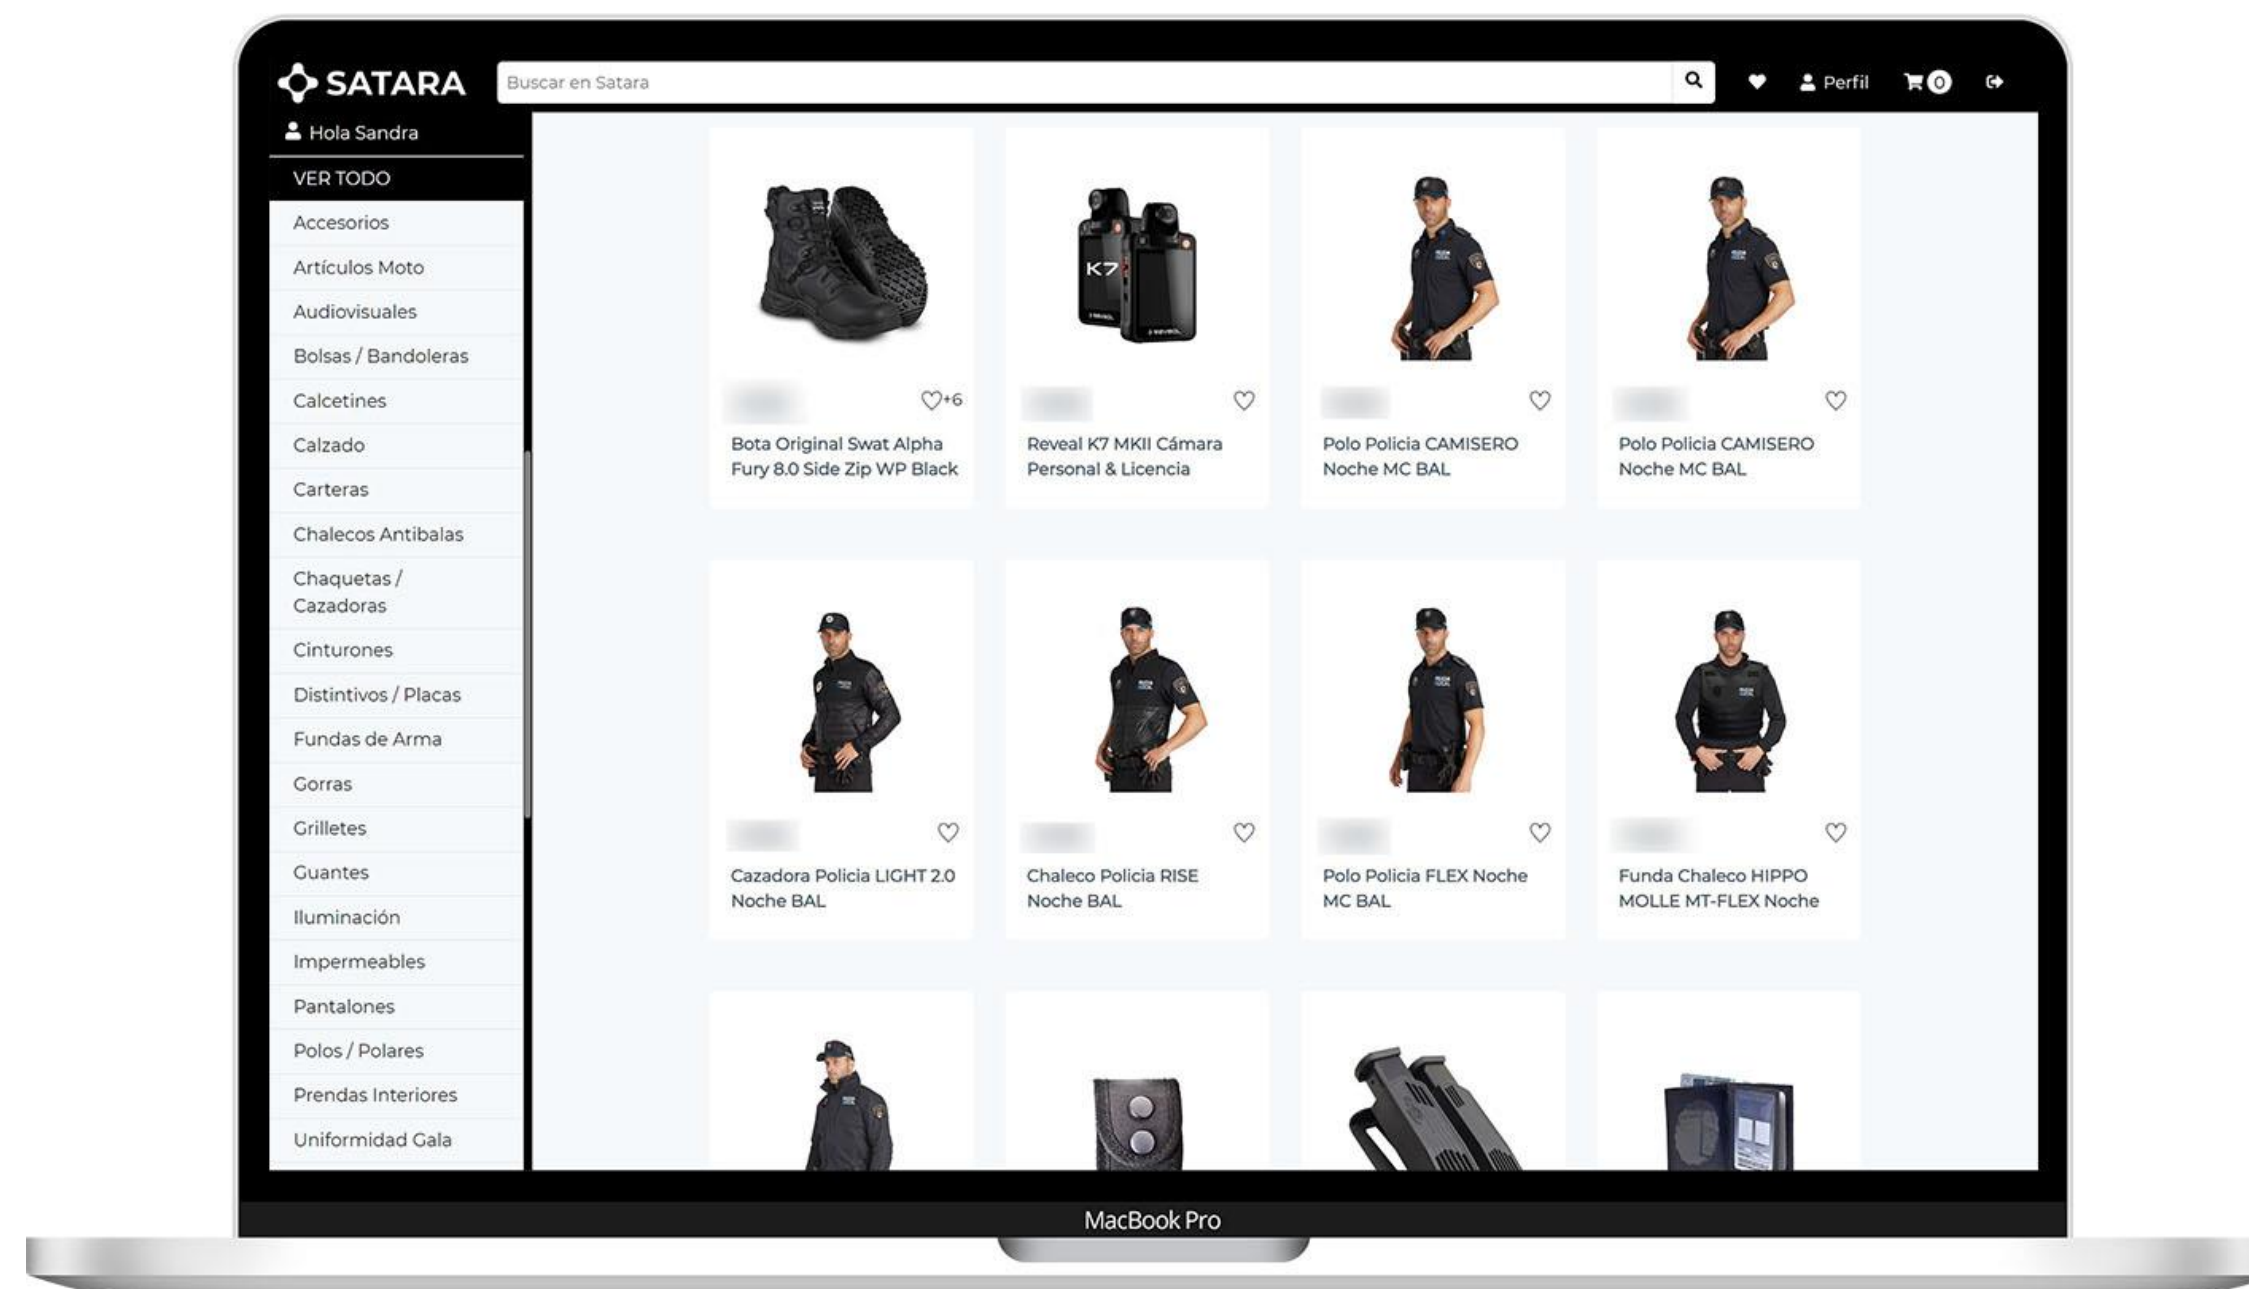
SATARA

Buscar en Satara

Perfil

0

Hola Sandra

VER TODO

Accesorios

Artículos Moto

Audiovisuales

Bolsas / Bandoleras

Calcetines

Calzado

Carteras

Chalecos Antibalas

Chaquetas / Cazadoras

Cinturones

Distintivos / Placas

Fundas de Arma

Gorras

Grilletes

Guantes

Iluminación

Impermeables

Pantalones

Polos / Polares

Prendas Interiores

Uniformidad Gala

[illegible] +6

Bota Original Swat Alpha Fury 8.0 Side Zip WP Black

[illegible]

K7

Reveal K7 MKII Cámara Personal & Licencia

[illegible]

Polo Policia CAMISERO Noche MC BAL

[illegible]

Polo Policia CAMISERO Noche MC BAL

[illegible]

Cazadora Policia LIGHT 2.0 Noche BAL

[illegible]

Chaleco Policia RISE Noche BAL

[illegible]

Polo Policia FLEX Noche MC BAL

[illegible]

Funda Chaleco HIPPO MOLLE MT-FLEX Noche

MacBook Pro